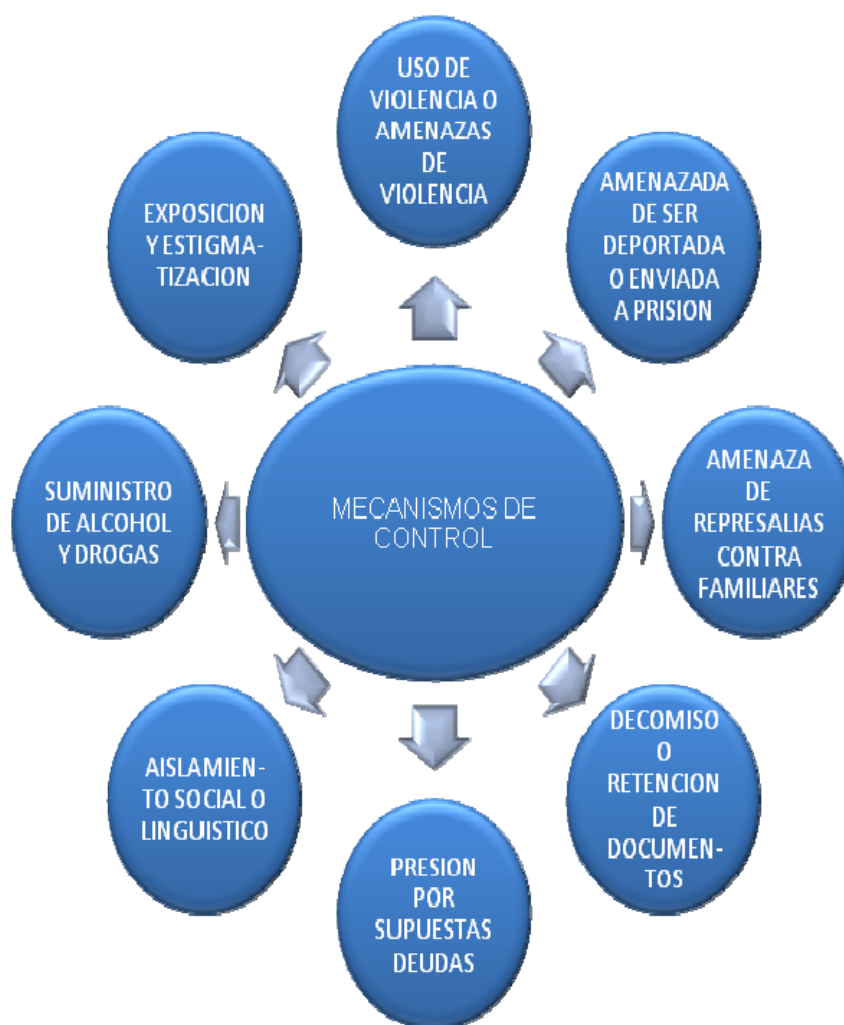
MECANISMOS DE CONTROL

USO DE VIOLENCIA O AMENAZAS DE VIOLENCIA

AMENAZADA DE SER DEPORTADA O ENVIADA A PRISION

AMENAZA DE REPRESALIAS CONTRA FAMILIARES

DECOMISO O RETENCION DE DOCUMENTOS

PRESION POR SUPUESTAS DEUDAS

AISLAMIENTO SOCIAL O LINGUISTICO

SUMINISTRO DE ALCOHOL Y DROGAS

EXPOSICION Y ESTIGMATIZACION